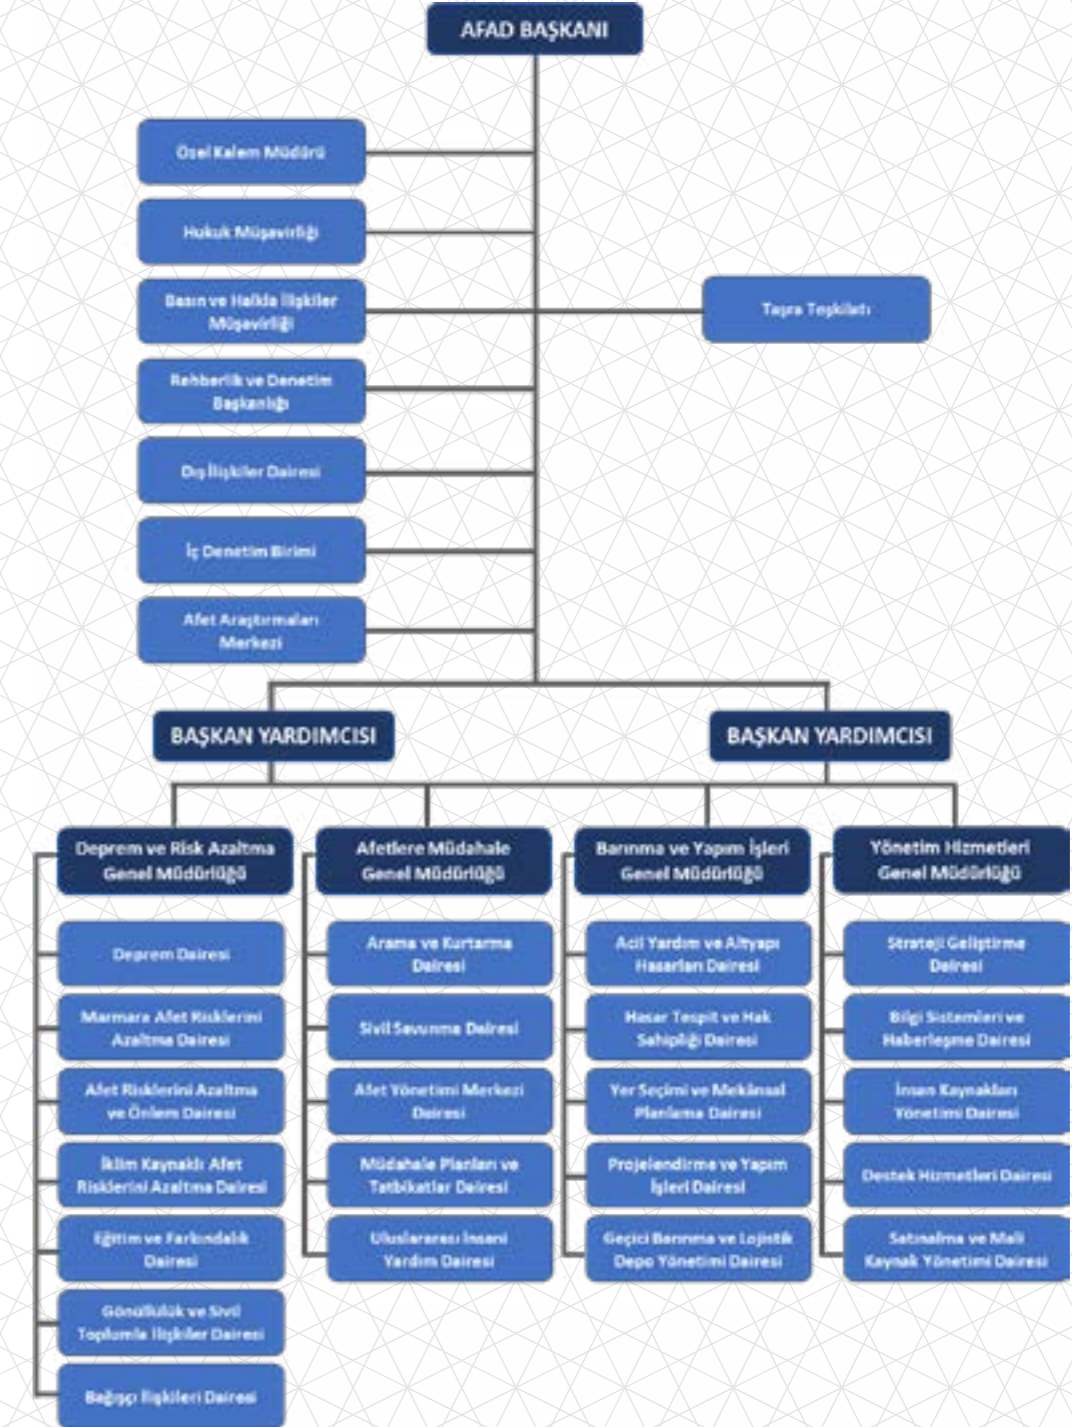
AFAD BAŞKANI

Özel Kalem Müdürü

Hukuk Müşavirliği

Basın ve Halkla İlişkiler Müşavirliği

Rehberlik ve Denetim Başkanlığı

Dış İlişkiler Dairesi

İç Denetim Birimi

Afet Araştırmaları Merkezi

Taşra Teşkilatı

BAŞKAN YARDIMCISI

BAŞKAN YARDIMCISI

Deprem ve Risk Azaltma Genel Müdürlüğü

Deprem Dairesi

Marmara Afet Risklerini Azaltma Dairesi

Afet Risklerini Azaltma ve Önlem Dairesi

İklim Kaynaklı Afet Risklerini Azaltma Dairesi

Eğitim ve Farkındalık Dairesi

Gönüllülük ve Sivil Toplumla İlişkiler Dairesi

Bağışçı İlişkileri Dairesi

Afetlere Müdahale Genel Müdürlüğü

Arama ve Kurtarma Dairesi

Sivil Savunma Dairesi

Afet Yönetimi Merkezi Dairesi

Müdahale Planları ve Tatbikatlar Dairesi

Uluslararası İnsani Yardım Dairesi

Barınma ve Yapım İşleri Genel Müdürlüğü

Acil Yardım ve Altyapı Hasarları Dairesi

Hasar Tespit ve Hak Sahipliği Dairesi

Yer Seçimi ve Mekânsal Planlama Dairesi

Projelendirme ve Yapım İşleri Dairesi

Geçici Barınma ve Lojistik Depo Yönetimi Dairesi

Yönetim Hizmetleri Genel Müdürlüğü

Strateji Geliştirme Dairesi

Bilgi Sistemleri ve Haberleşme Dairesi

İnsan Kaynakları Yönetimi Dairesi

Destek Hizmetleri Dairesi

Satınalma ve Mali Kaynak Yönetimi Dairesi